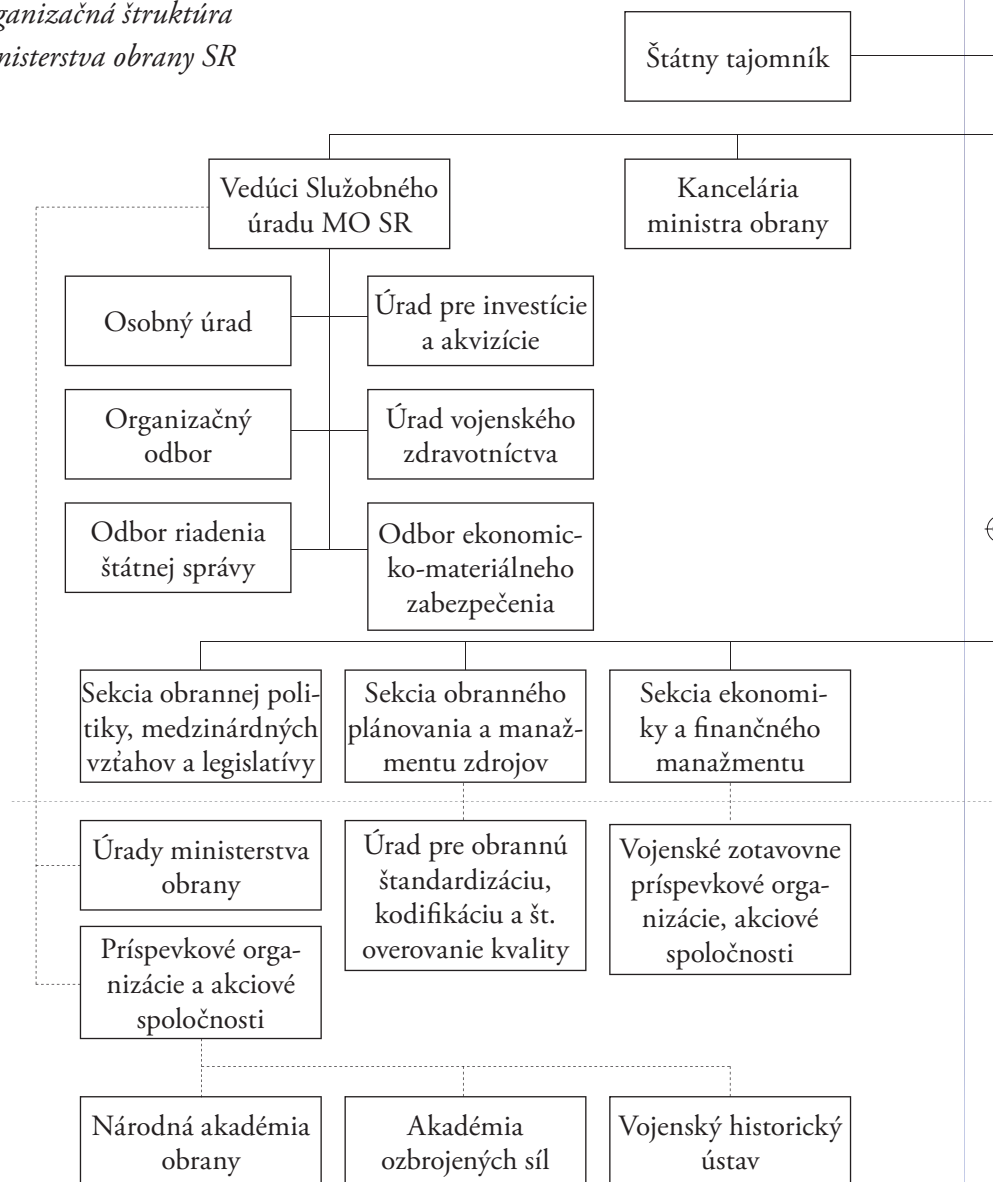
ganizačná štruktúra
nisterstva obrany SR

Štátny tajomník

Vedúci Služobného úradu MO SR

Kancelária ministra obrany

Osobný úrad

Úrad pre investície a akvizície

Organizačný odbor

Úrad vojenského zdravotníctva

Odbor riadenia štátnej správy

Odbor ekonomicko-materiálneho zabezpečenia

Sekcia obrannej politiky, medzinárdných vzťahov a legislatívy

Sekcia obranného plánovania a manažmentu zdrojov

Sekcia ekonomiky a finančného manažmentu

Úrady ministerstva obrany

Úrad pre obrannú štandardizáciu, kodifikáciu a št. overovanie kvality

Vojenské zotavovne príspevkové organizácie, akciové spoločnosti

Príspevkové organizácie a akciové spoločnosti

Národná akadémia obrany

Akadémia ozbrojených síl

Vojenský historický ústav